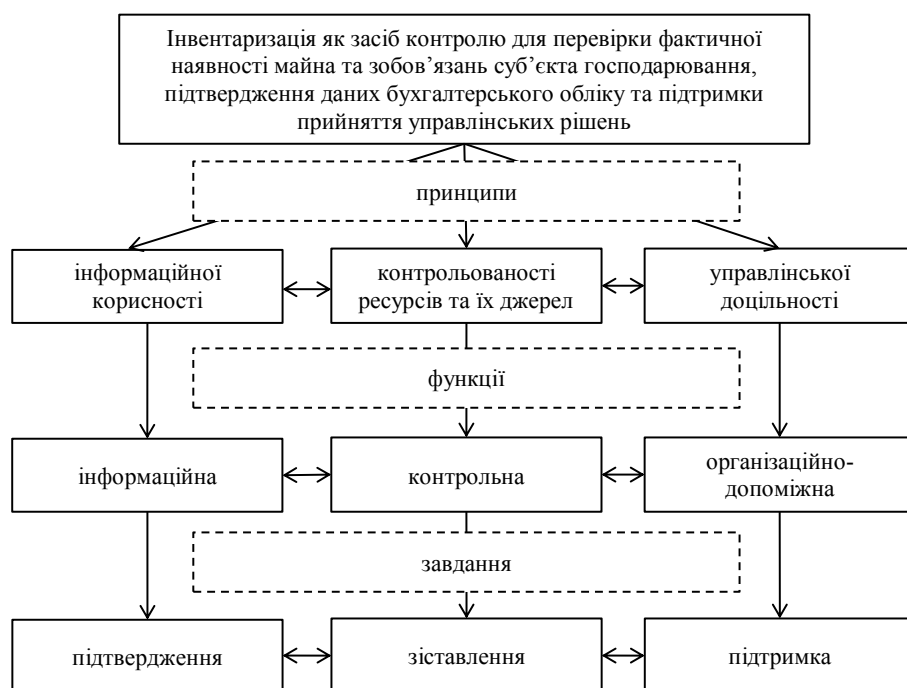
Інвентаризація як засіб контролю для перевірки фактичної наявності майна та зобов'язань суб'єкта господарювання, підтвердження даних бухгалтерського обліку та підтримки прийняття управлінських рішень

принципи

інформаційної корисності

контрольованості ресурсів та їх джерел

управлінської доцільності

функції

інформаційна

контрольна

організаційно-допоміжна

завдання

підтвердження

зіставлення

підтримка